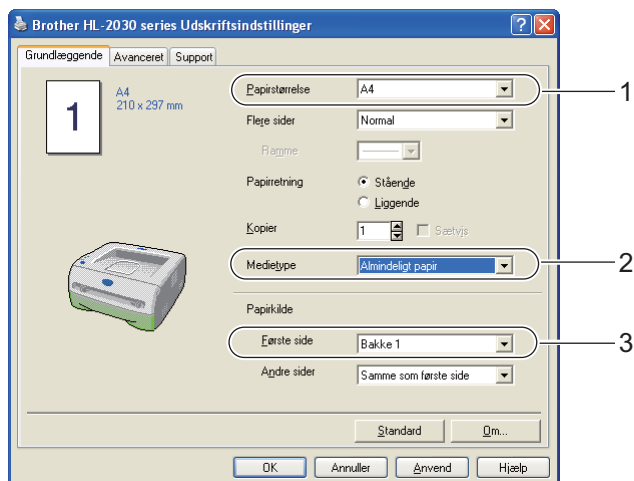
Brother HL-2030 series Udskriftsindstillinger

Grundlæggende | Avanceret | Support

1

A4
210 x 297 mm

Papirstørrelse | A4

Flere sider | Normal

Ramme

Papirretning
Stående
Liggende

Kopier | 1 | Sætvis

Medietype | Almindeligt papir

Papirkilde

Første side | Bakke 1

Andre sider | Samme som første side

Standard | Om...

OK | Annuller | Anvend | Hjælp

1
2
3